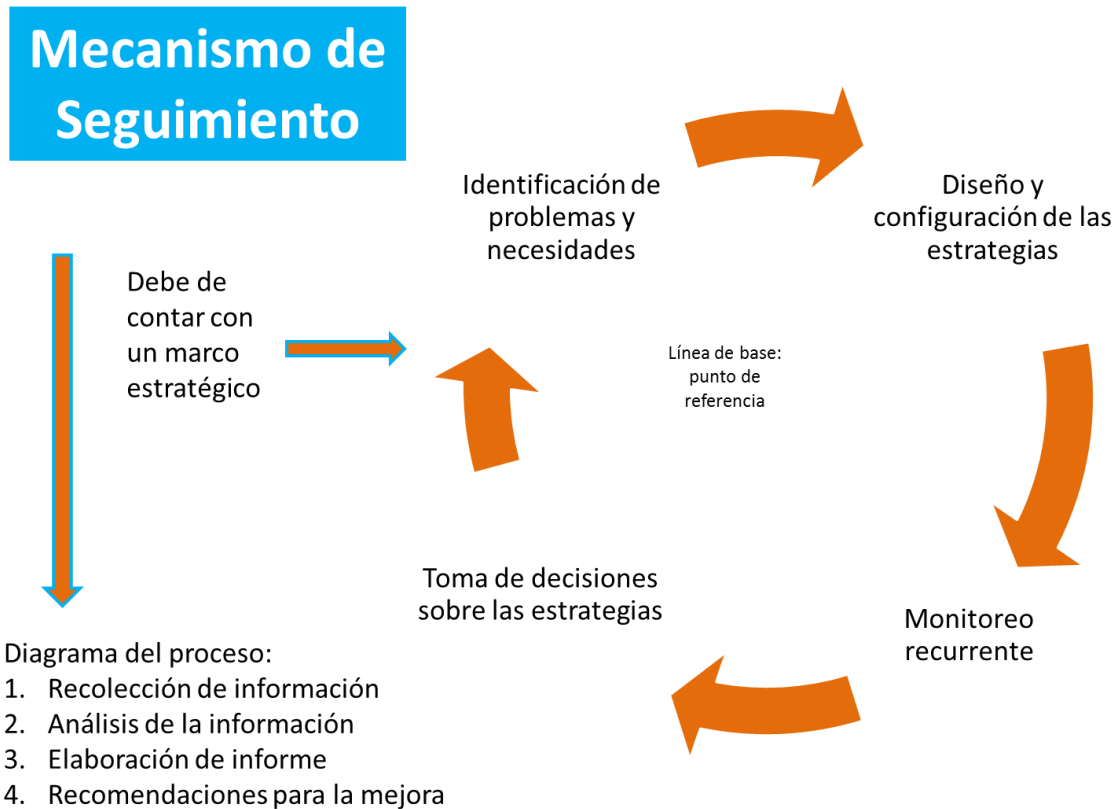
Mecanismo de Seguimiento

Debe de contar con un marco estratégico

Identificación de problemas y necesidades

Diseño y configuración de las estrategias

Línea de base: punto de referencia

Monitoreo recurrente

Toma de decisiones sobre las estrategias

Diagrama del proceso:
1. Recolección de información
2. Análisis de la información
3. Elaboración de informe
4. Recomendaciones para la mejora